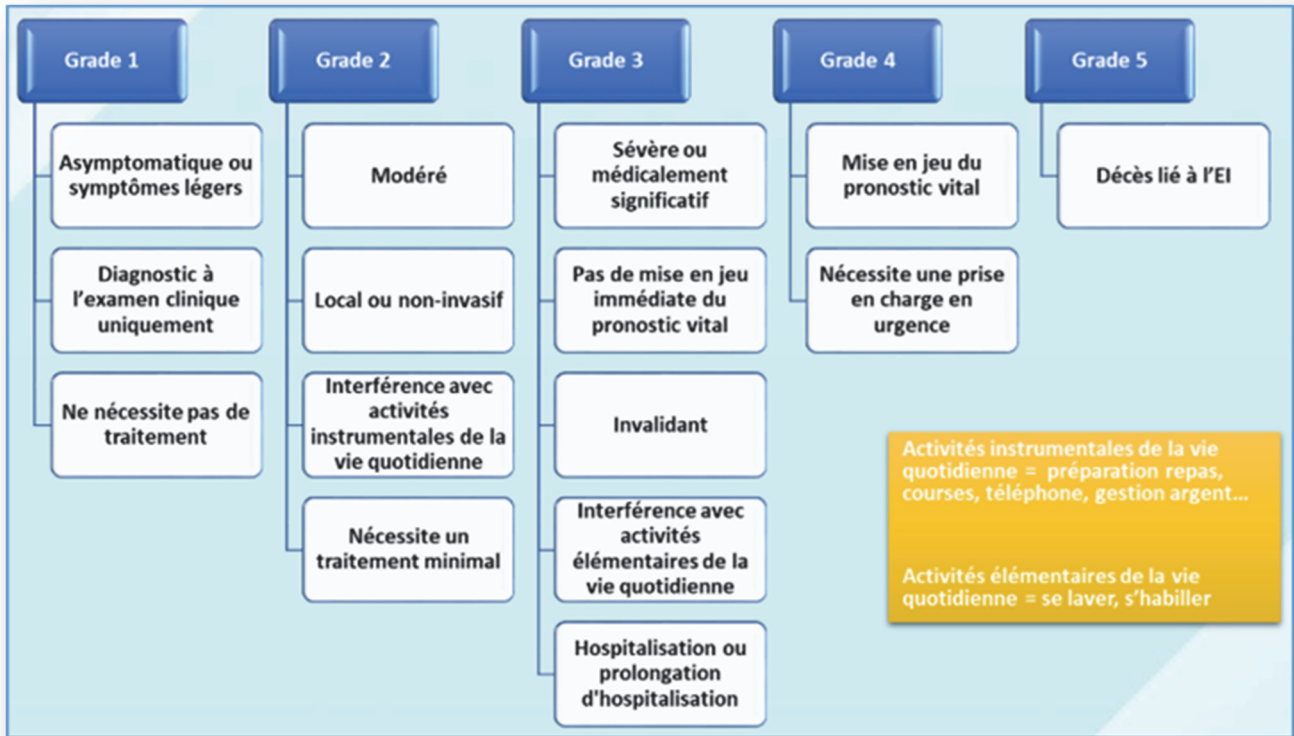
Grade 1

Asymptomatique ou symptômes légers

Diagnostic à l'examen clinique uniquement

Ne nécessite pas de traitement

Grade 2

Modéré

Local ou non-invasif

Interférence avec activités instrumentales de la vie quotidienne

Nécessite un traitement minimal

Grade 3

Sévère ou médicalement significatif

Pas de mise en jeu immédiate du pronostic vital

Invalidant

Interférence avec activités élémentaires de la vie quotidienne

Hospitalisation ou prolongation d'hospitalisation

Grade 4

Mise en jeu du pronostic vital

Nécessite une prise en charge en urgence

Grade 5

Décès lié à l'EI

Activités instrumentales de la vie quotidienne = préparation repas, courses, téléphone, gestion argent…

Activités élémentaires de la vie quotidienne = se laver, s'habiller